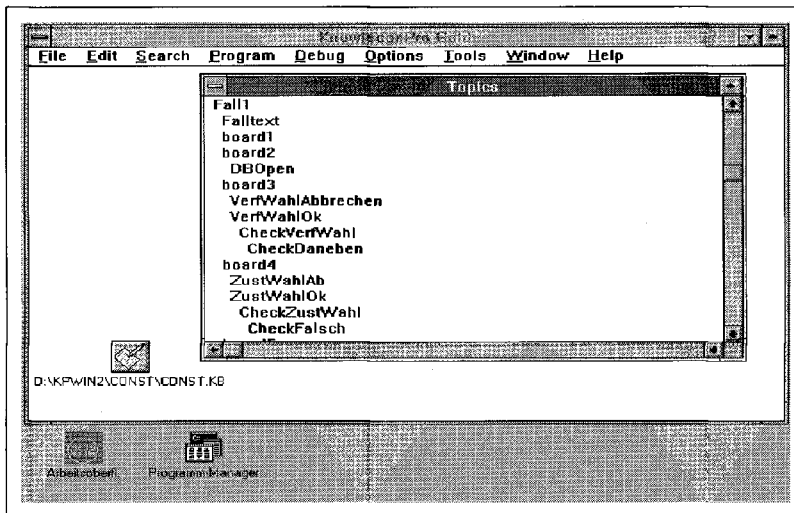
KnowledgePro Build

File Edit Search Program Debug Options Tools Window Help

Topics

Fall1
Falltext
board1
board2
DBOpen
board3
VerfWahlAbbrechen
VerfWahlOk
CheckVerfWahl
CheckDaneben
board4
ZustWahlAb
ZustWahlOk
CheckZustWahl
CheckFalsch

D:\KPWIN2\CONST\CONST.KB

Arbeitsoberfl.

Programm-Manager